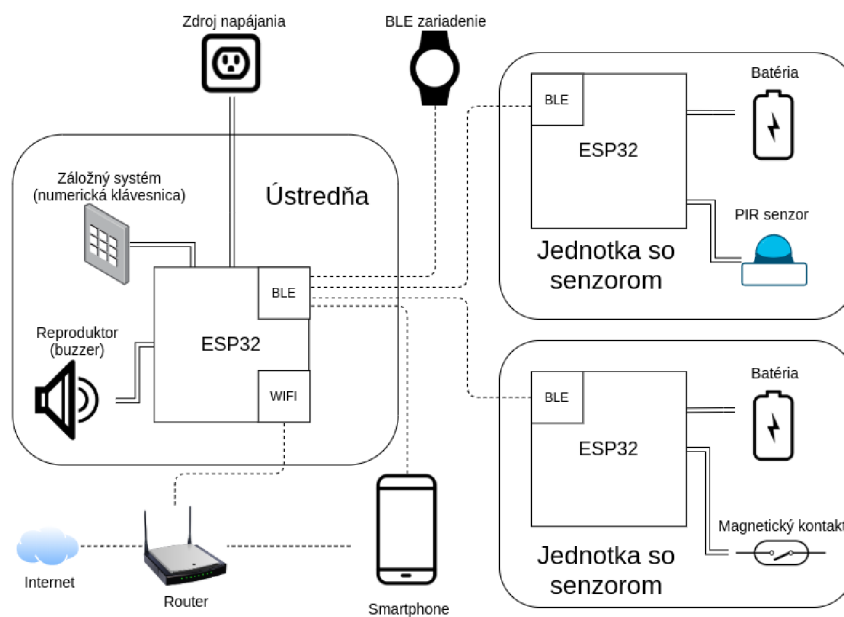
Zdroj napájania

BLE zariadenie

Batéria

BLE

ESP32

PIR senzor

Jednotka so senzorom

Záložný systém (numerická klávesnica)

Ústredňa

BLE

ESP32

Reproduktor (buzzer)

WIFI

Batéria

BLE

ESP32

Magnetický kontakt

Jednotka so senzorom

Internet

Router

Smartphone